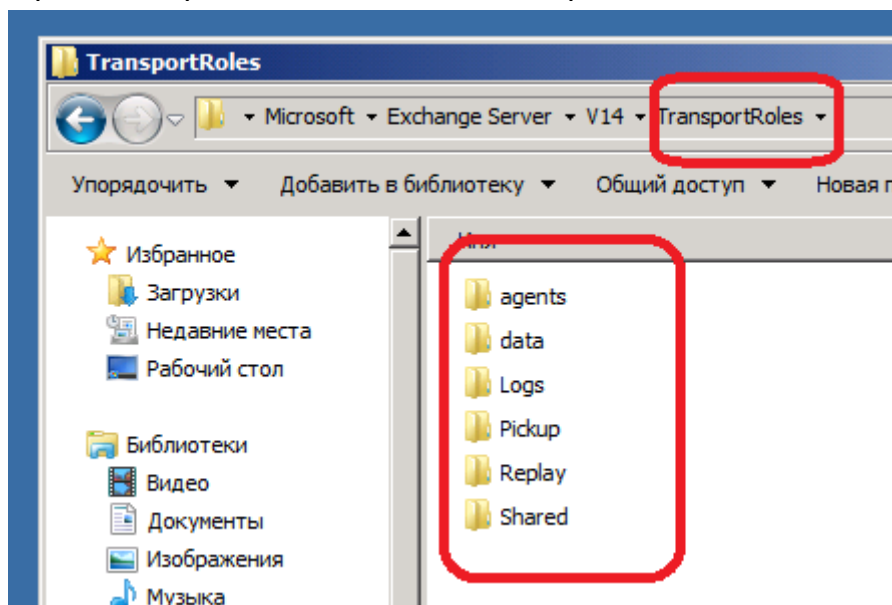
TransportRoles

Microsoft ▸ Exchange Server ▸ V14 ▸ TransportRoles ▸

Упорядочить ▾ Добавить в библиотеку ▾ Общий доступ ▾ Новая п

Избранное
Загрузки
Недавние места
Рабочий стол

Библиотеки
Видео
Документы
Изображения
Музыка

Имя
agents
data
Logs
Pickup
Replay
Shared